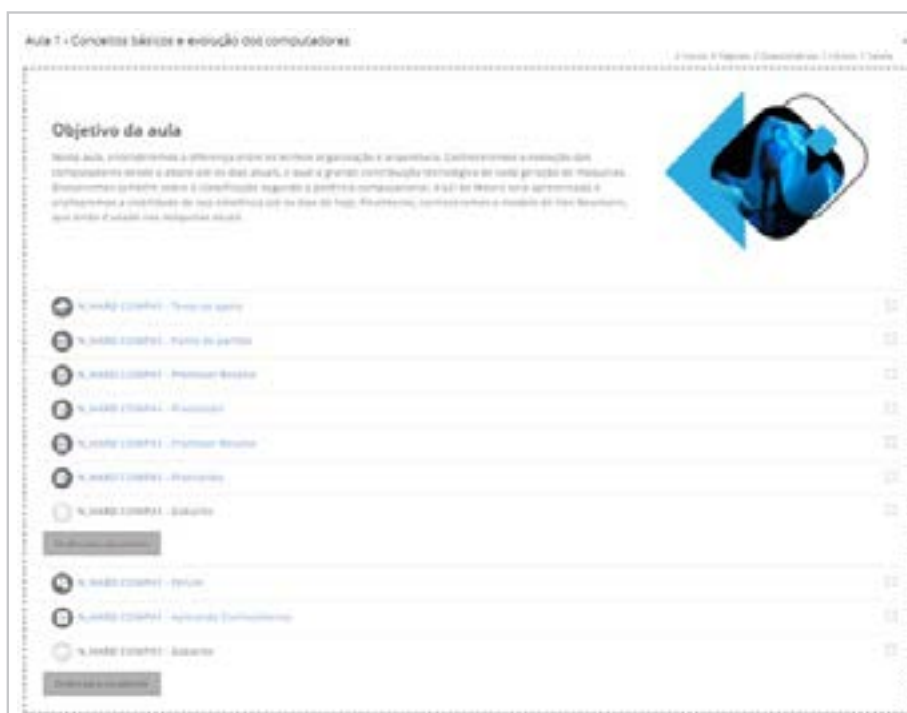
Aula 1 - Conceitos básicos e evolução dos computadores

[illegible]

Objetivo da aula

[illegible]

N_HARD COMPVI - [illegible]

N_HARD COMPVI - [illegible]

N_HARD COMPVI - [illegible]

N_HARD COMPVI - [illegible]

N_HARD COMPVI - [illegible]

N_HARD COMPVI - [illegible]

N_HARD COMPVI - Gabarito

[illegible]

N_HARD COMPVI - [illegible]

N_HARD COMPVI - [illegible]

N_HARD COMPVI - Gabarito

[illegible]